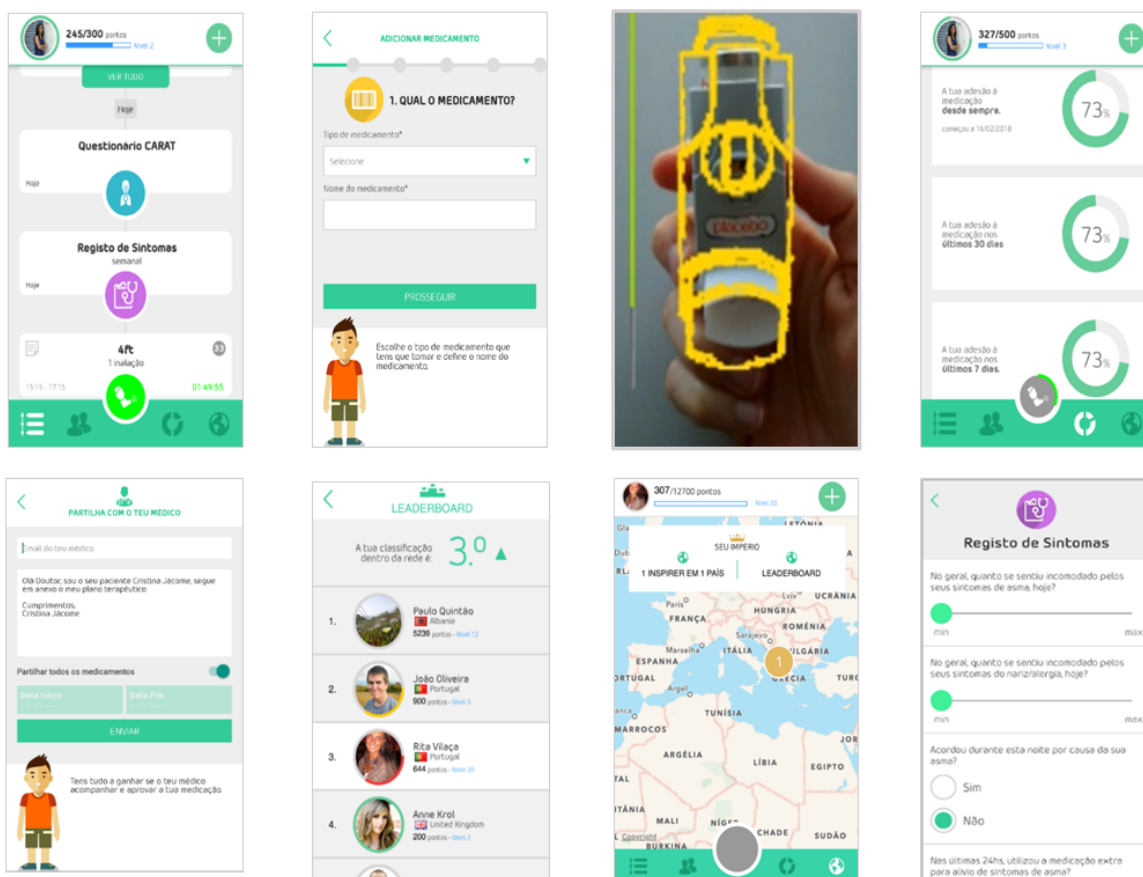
245/300 pontos
Nível 2

VER TUDO

Hoje

Questionário CARAT
Hoje

Registo de Sintomas
semanal
Hoje

4ft
1 inalação
33
15:15 - 17:15
01:49:55

ADICIONAR MEDICAMENTO

1. QUAL O MEDICAMENTO?

Tipo de medicamento*
Selecione

Nome do medicamento*

PROSSEGUIR

Escolhe o tipo de medicamento que tens que tomar e define o nome do medicamento.

placebo

327/500 pontos
Nível 3

A tua adesão à medicação desde sempre.
começou a 16/02/2018
73%

A tua adesão à medicação nos últimos 30 dias
73%

A tua adesão à medicação nos últimos 7 dias.
73%

PARTILHA COM O TEU MÉDICO

Email do teu médico

Olá Doutor, sou o seu paciente Cristina Jácome, segue em anexo o meu plano terapêutico

Cumprimentos,
Cristina Jácome

Partilhar todos os medicamentos

Data Início
Data Fim

ENVIAR

Tens tudo a ganhar se o teu médico acompanhar e aprovar a tua medicação

LEADERBOARD

A tua classificação dentro da rede é: 3.º

1. Paulo Quintão
Albania
5239 pontos - Nível 13

2. João Oliveira
Portugal
900 pontos - Nível 5

3. Rita Vilaça
Portugal
644 pontos - Nível 20

4. Anne Krol
United Kingdom
200 pontos - Nível 2

307/12700 pontos
Nível 20

SEU IMPERIO
1 INSPIRER EM 1 PAÍS
LEADERBOARD

LETÓNIA
Paris
HUNGRIA
UCRÂNIA
FRANÇA
ROMÉNIA
Sarajevo
Marselha
ITÁLIA
BULGÁRIA
ESPANHA
1
ORTUGAL
GRÉCIA
TURQ
Argel
TUNÍSIA
MARROCOS
ARGÉLIA
LÍBIA
EGIPTO
ITÂNIA
MALI
NÍGER
CHADE
SUDÃO
BURKINA

Registo de Sintomas

No geral, quanto se sentiu incomodado pelos seus sintomas de asma, hoje?
min
max

No geral, quanto se sentiu incomodado pelos seus sintomas do nariz/alergia, hoje?
min
max

Acordou durante esta noite por causa da sua asma?
Sim
Não

Nas últimas 24hs, utilizou a medicação extra para alívio de sintomas de asma?